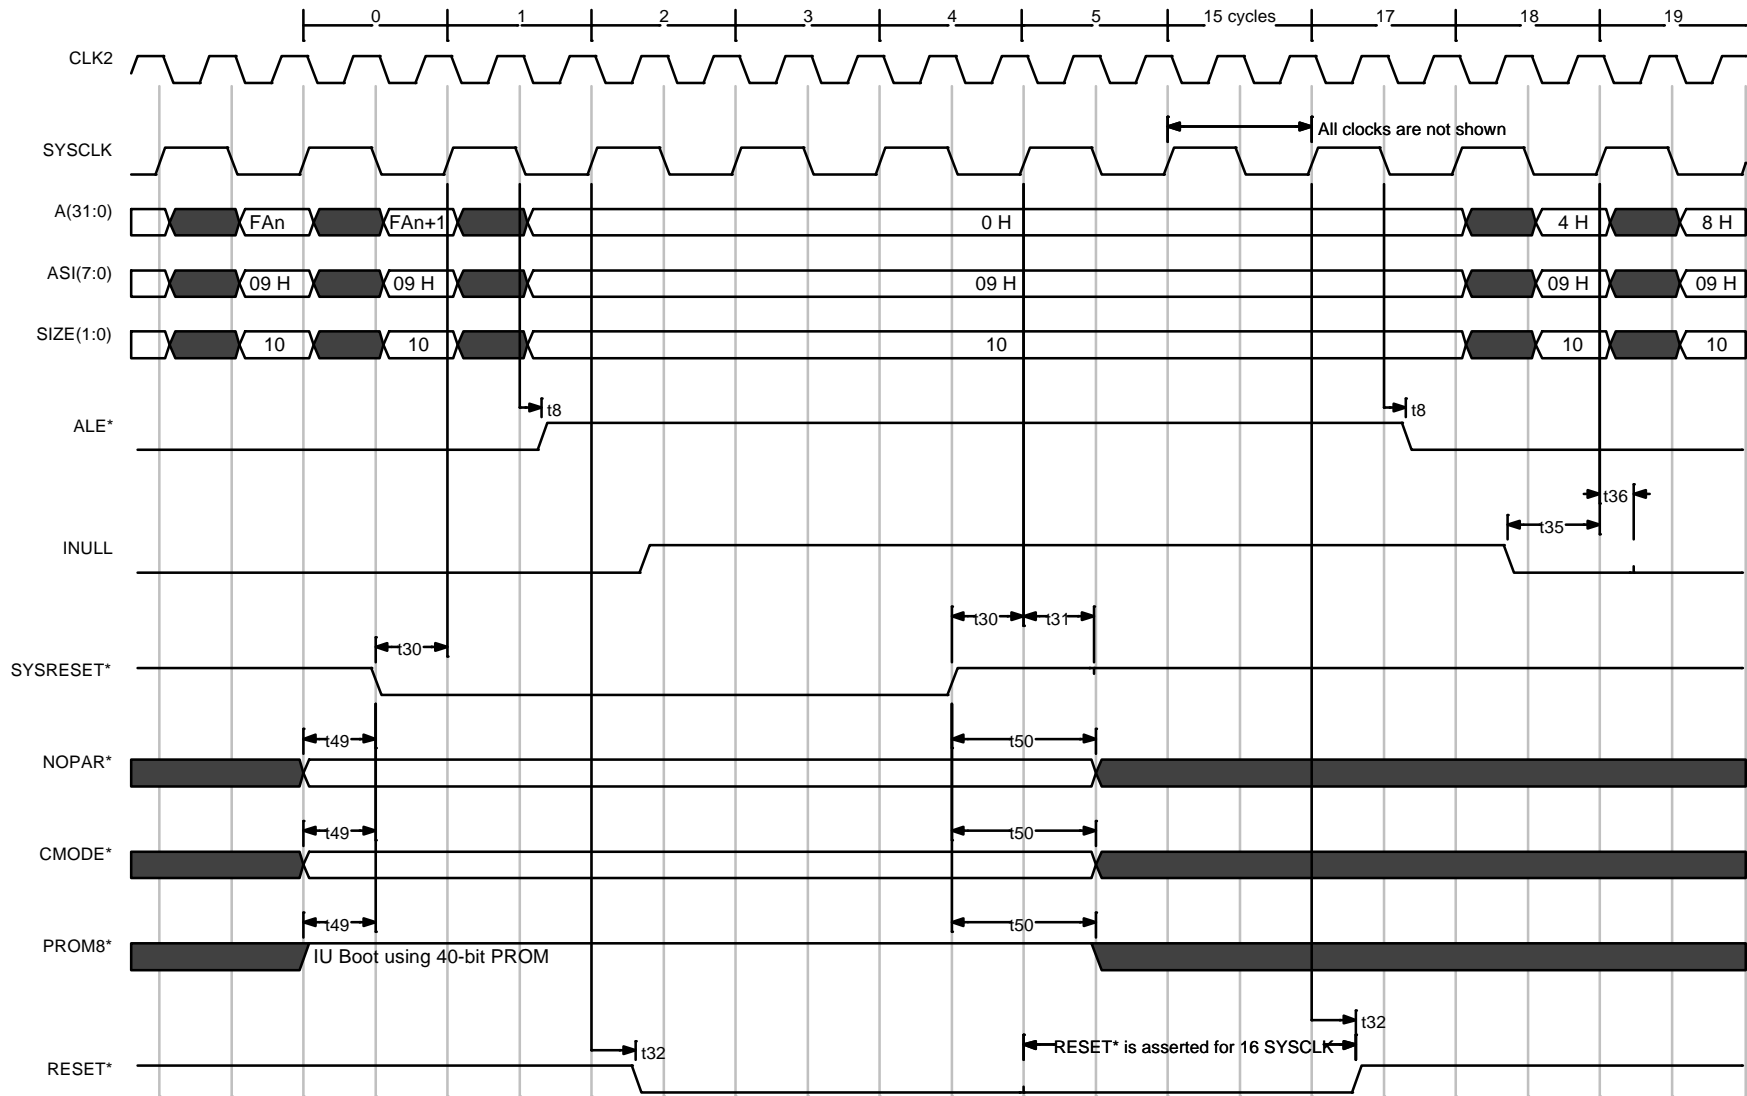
0 1 2 3 4 5 15 cycles 17 18 19

CLK2

SYSCLK

All clocks are not shown

A(31:0) FAn FAn+1 0 H 4 H 8 H

ASI(7:0) 09 H 09 H 09 H 09 H 09 H

SIZE(1:0) 10 10 10 10 10

t8

ALE*

t8

t36

t35

INULL

t30 t31

t30

SYSRESET*

t49

t50

NOPAR*

t49

t50

CMODE*

t49

t50

PROM8*

IU Boot using 40-bit PROM

t32

t32

RESET* is asserted for 16 SYSCLK

RESET*